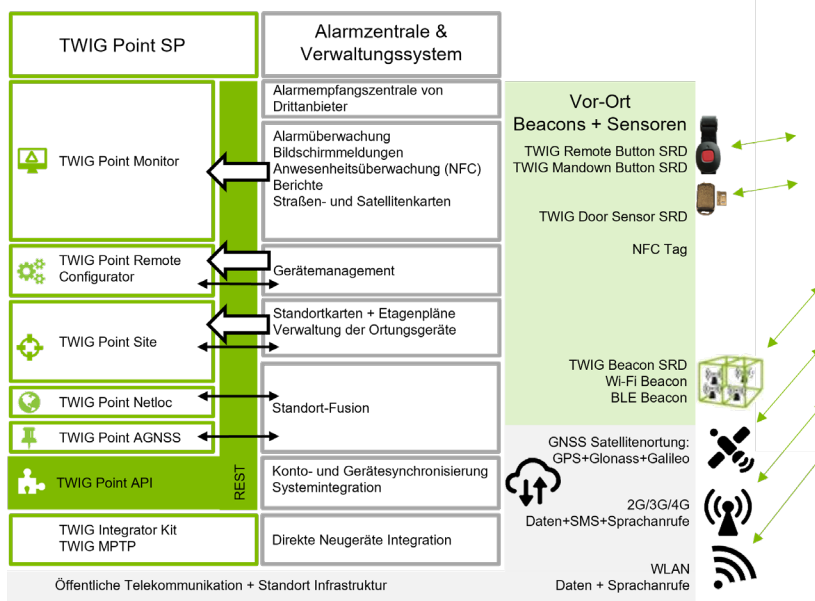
TWIG Point SP

Alarmzentrale & Verwaltungssystem

TWIG Point Monitor

Alarmempfangszentrale von Drittanbieter

Alarmüberwachung
Bildschirmmeldungen
Anwesenheitsüberwachung (NFC)
Berichte
Straßen- und Satellitenkarten

TWIG Point Remote Configurator

Gerätemanagement

TWIG Point Site

Standortkarten + Etagenpläne
Verwaltung der Ortungsgeräte

TWIG Point Netloc

TWIG Point AGNSS

Standort-Fusion

TWIG Point API

REST

Konto- und Gerätesynchronisierung
Systemintegration

TWIG Integrator Kit
TWIG MPTP

Direkte Neugeräte Integration

Öffentliche Telekommunikation + Standort Infrastruktur

Vor-Ort
Beacons + Sensoren

TWIG Remote Button SRD
TWIG Mandown Button SRD

TWIG Door Sensor SRD

NFC Tag

TWIG Beacon SRD
Wi-Fi Beacon
BLE Beacon

GNSS Satellitenortung:
GPS+Glonass+Galileo

2G/3G/4G
Daten+SMS+Sprachanrufe

WLAN
Daten + Sprachanrufe